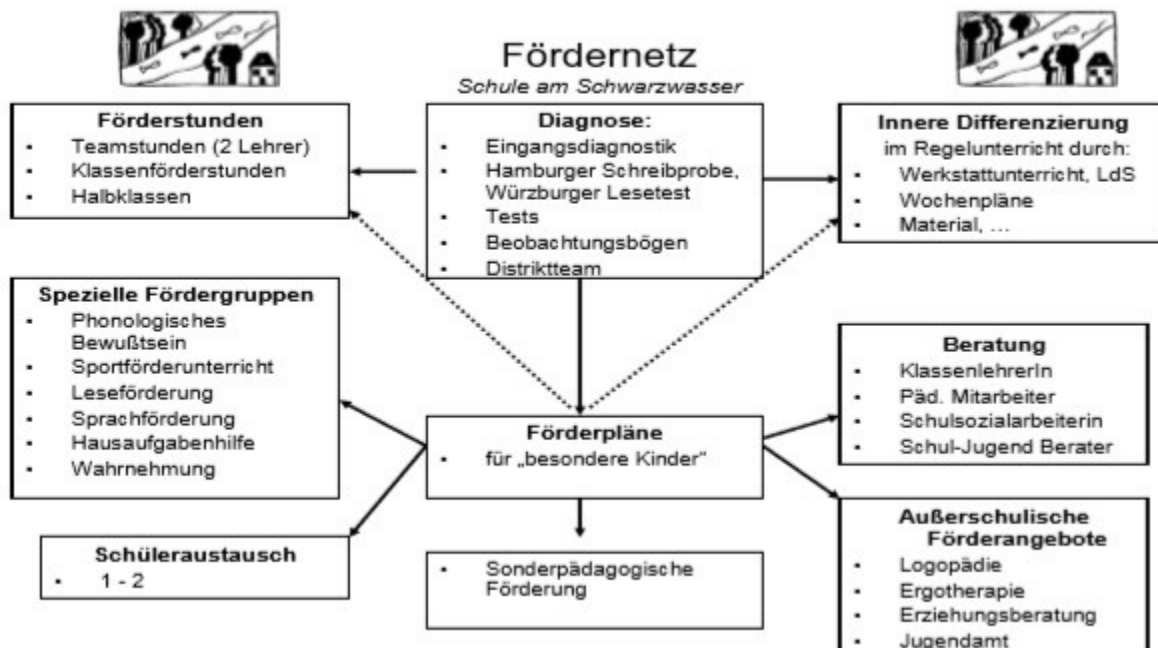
Fördernetz
Schule am Schwarzwasser

**Förderstunden**
- Teamstunden (2 Lehrer)
- Klassenförderstunden
- Halbklassen

**Diagnose:**
- Eingangsdiagnostik
- Hamburger Schreibprobe, Würzburger Lesetest
- Tests
- Beobachtungsbögen
- Distriktteam

**Innere Differenzierung**
im Regelunterricht durch:
- Werkstattunterricht, LdS
- Wochenpläne
- Material, …

**Spezielle Fördergruppen**
- Phonologisches Bewußtsein
- Sportförderunterricht
- Leseförderung
- Sprachförderung
- Hausaufgabenhilfe
- Wahrnehmung

**Beratung**
- KlassenlehrerIn
- Päd. Mitarbeiter
- Schulsozialarbeiterin
- Schul-Jugend Berater

**Förderpläne**
- für „besondere Kinder"

**Schüleraustausch**
- 1 - 2

- Sonderpädagogische Förderung

**Außerschulische Förderangebote**
- Logopädie
- Ergotherapie
- Erziehungsberatung
- Jugendamt